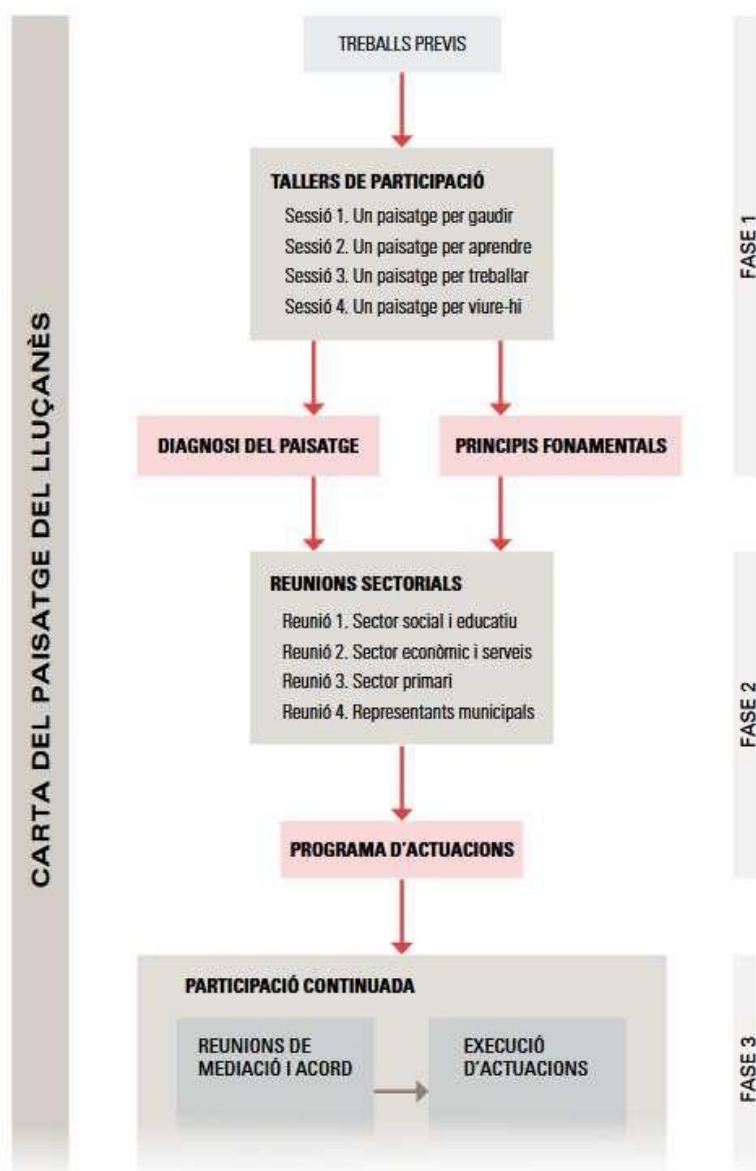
CARTA DEL PAISATGE DEL LLUÇANÈS

TREBALLS PREVIS

TALLERS DE PARTICIPACIÓ
Sessió 1. Un paisatge per gaudir
Sessió 2. Un paisatge per aprendre
Sessió 3. Un paisatge per treballar
Sessió 4. Un paisatge per viure-hi

FASE 1

DIAGNOSI DEL PAISATGE

PRINCIPIS FONAMENTALS

REUNIONS SECTORIALS
Reunió 1. Sector social i educatiu
Reunió 2. Sector econòmic i serveis
Reunió 3. Sector primari
Reunió 4. Representants municipals

FASE 2

PROGRAMA D'ACTUACIONS

PARTICIPACIÓ CONTINUADA

REUNIONS DE MEDIACIÓ I ACORD

EXECUCIÓ D'ACTUACIONS

FASE 3